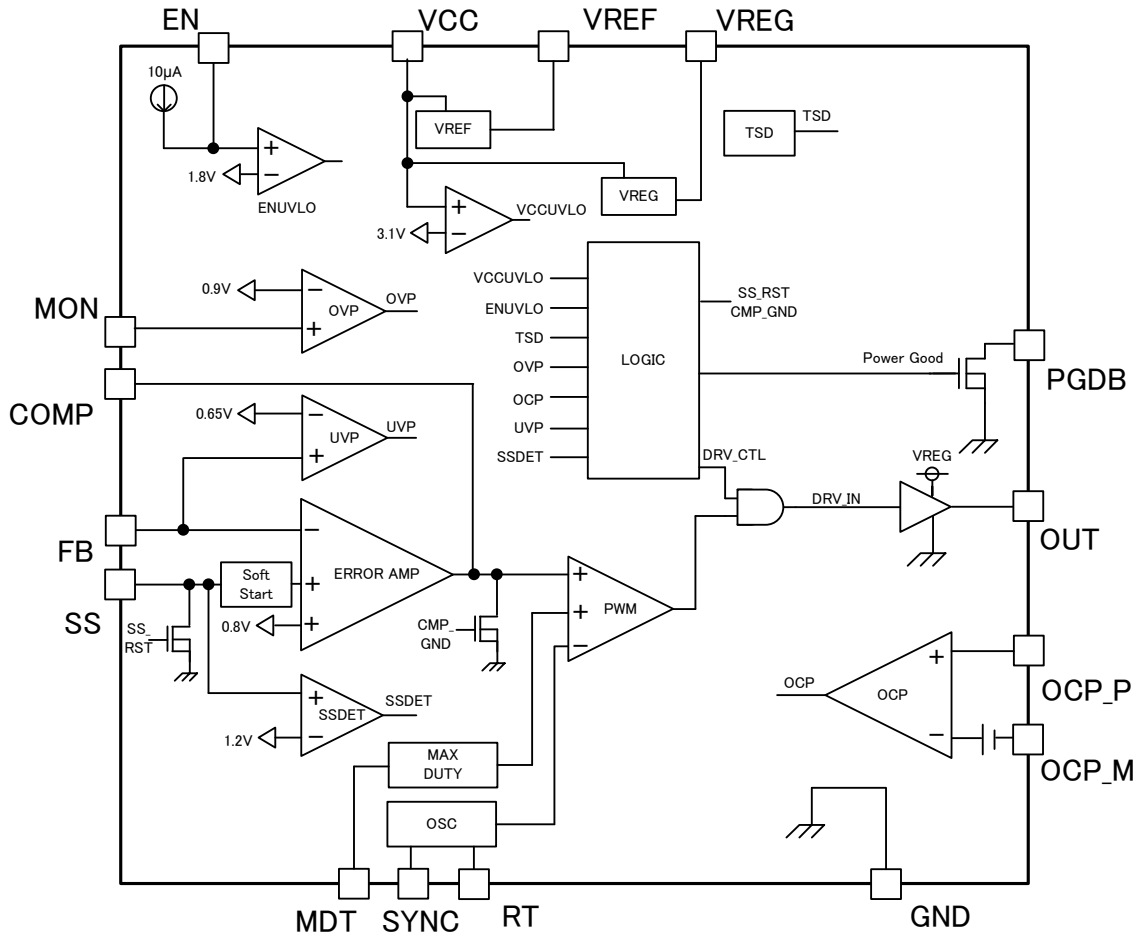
EN
VCC
VREF
VREG
10µA
VREF
TSD
TSD
1.8V
ENUVLO
VREG
VCCUVLO
3.1V
VCCUVLO
ENUVLO
TSD
OVP
OCP
UVP
SSDET
LOGIC
SS_RST
CMP_GND
0.9V
OVP
OVP
MON
COMP
Power Good
PGDB
0.65V
UVP
UVP
DRV_CTL
VREG
DRV_IN
FB
ERROR AMP
OUT
SS
Soft Start
PWM
SS_RST
0.8V
CMP_GND
SSDET
SSDET
1.2V
OCP
OCP
OCP_P
OCP_M
MAX DUTY
OSC
MDT
SYNC
RT
GND